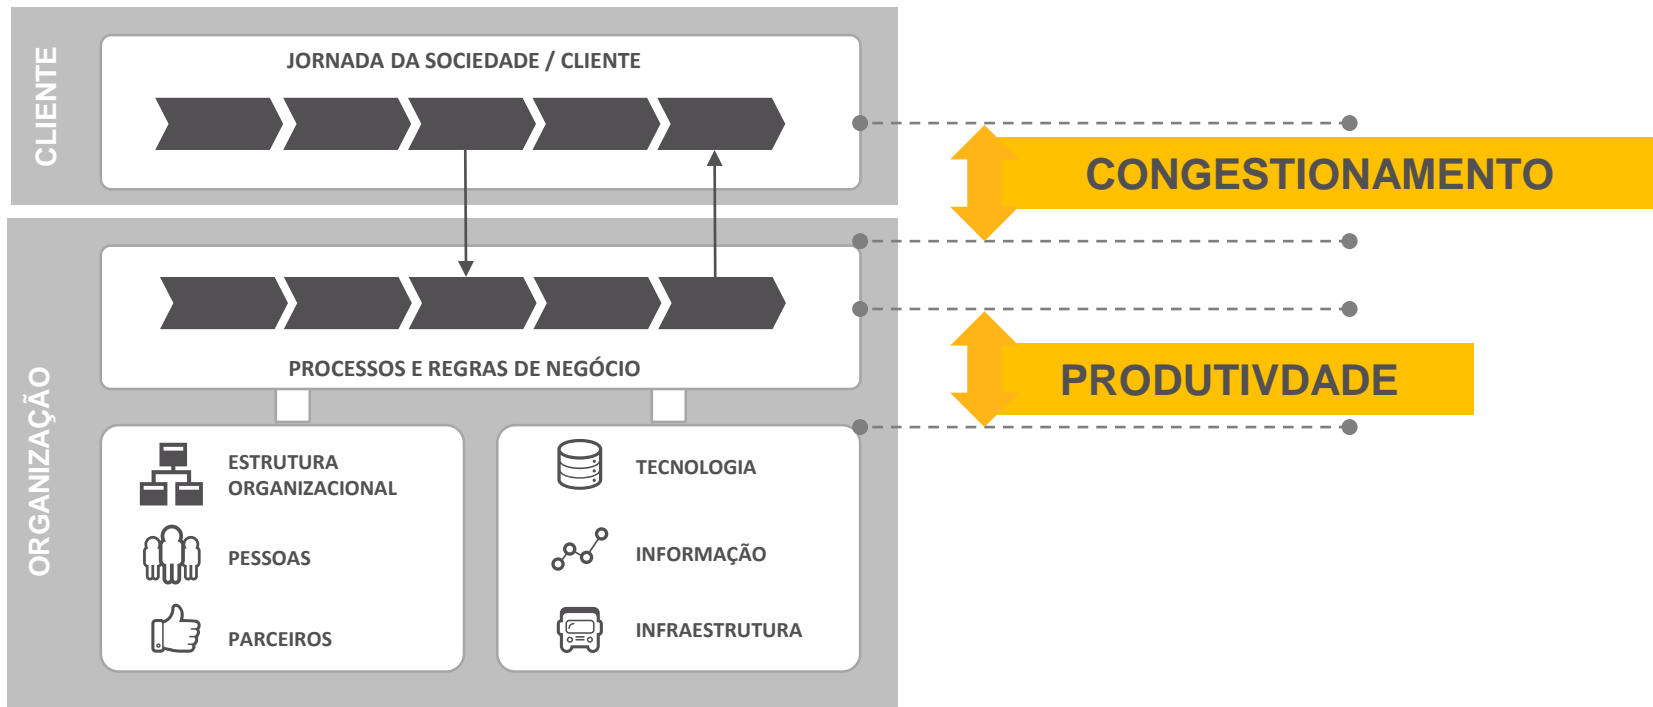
CLIENTE

JORNADA DA SOCIEDADE / CLIENTE

CONGESTIONAMENTO

ORGANIZAÇÃO

PROCESSOS E REGRAS DE NEGÓCIO

PRODUTIVDADE

ESTRUTURA ORGANIZACIONAL

PESSOAS

PARCEIROS

TECNOLOGIA

INFORMAÇÃO

INFRAESTRUTURA